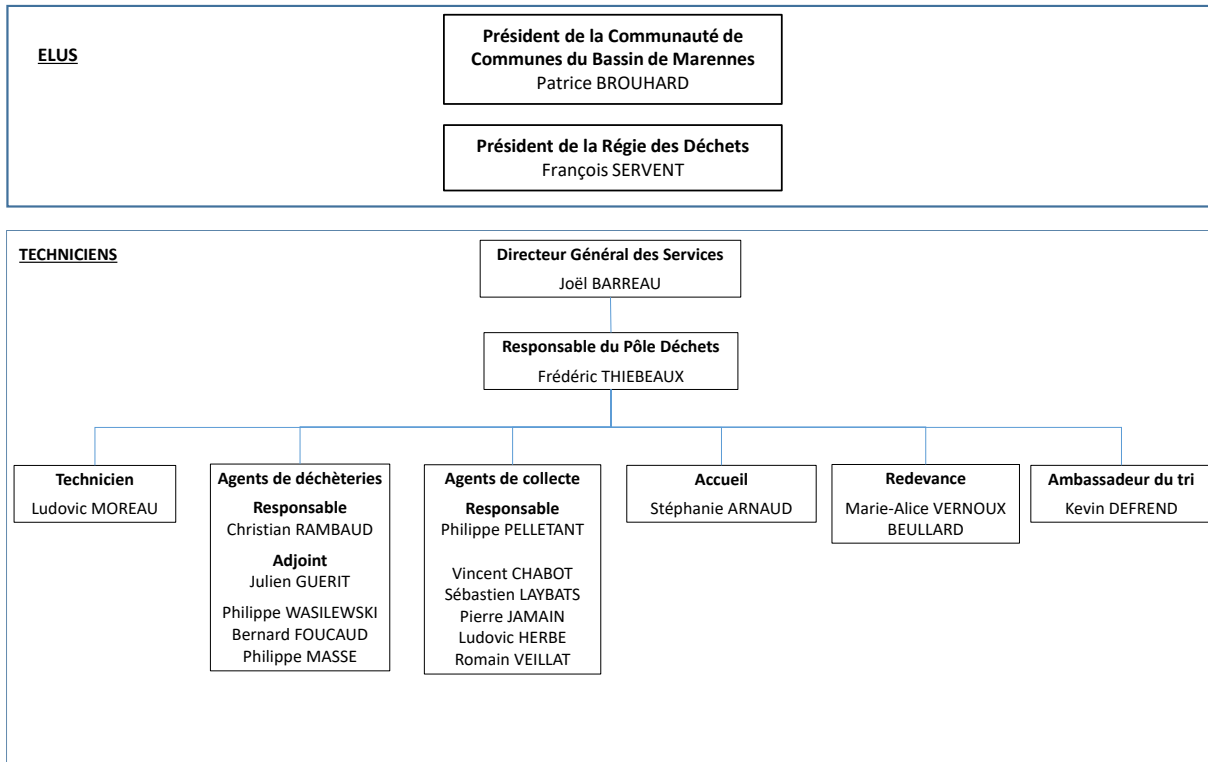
ELUS

Président de la Communauté de Communes du Bassin de Marennes
Patrice BROUHARD

Président de la Régie des Déchets
François SERVENT

TECHNICIENS

Directeur Général des Services
Joël BARREAU

Responsable du Pôle Déchets
Frédéric THIEBEAUX

Technicien
Ludovic MOREAU

Agents de déchèteries
Responsable
Christian RAMBAUD
Adjoint
Julien GUERIT
Philippe WASILEWSKI
Bernard FOUCAUD
Philippe MASSE

Agents de collecte
Responsable
Philippe PELLETANT
Vincent CHABOT
Sébastien LAYBATS
Pierre JAMAIN
Ludovic HERBE
Romain VEILLAT

Accueil
Stéphanie ARNAUD

Redevance
Marie-Alice VERNOUX BEULLARD

Ambassadeur du tri
Kevin DEFREND